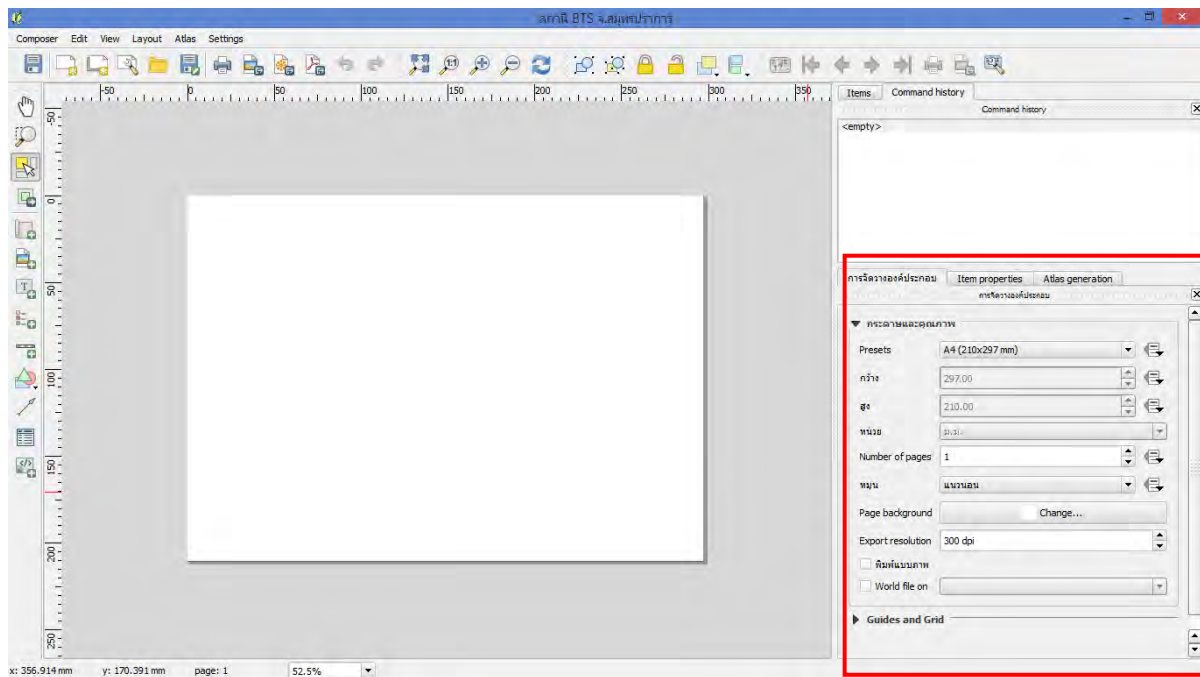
สถานี BTS จ.สมุทรปราการ

Composer Edit View Layout Atlas Settings

-50 0 50 100 150 200 250 300 350

-50 0 50 100 150 200 250

Items Command history

Command history

<empty>

การจัดวางองค์ประกอบ Item properties Atlas generation

การจัดวางองค์ประกอบ

▼ กระดาษและคุณภาพ

Presets A4 (210x297 mm)

กว้าง 297.00

สูง 210.00

หน่วย มม.

Number of pages 1

หมุน แนวนอน

Page background Change...

Export resolution 300 dpi

พิมพ์แบบภาพ

World file on

▶ Guides and Grid

x: 356.914 mm y: 170.391 mm page: 1 52.5%